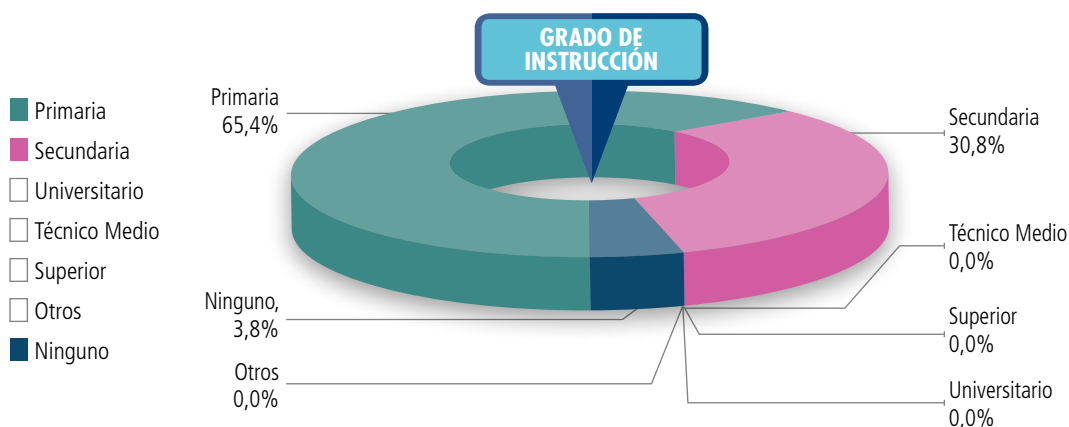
GRADO DE INSTRUCCIÓN

Primaria
Secundaria
Universitario
Técnico Medio
Superior
Otros
Ninguno

Primaria
65,4%

Secundaria
30,8%

Técnico Medio
0,0%

Superior
0,0%

Universitario
0,0%

Ninguno,
3,8%

Otros
0,0%